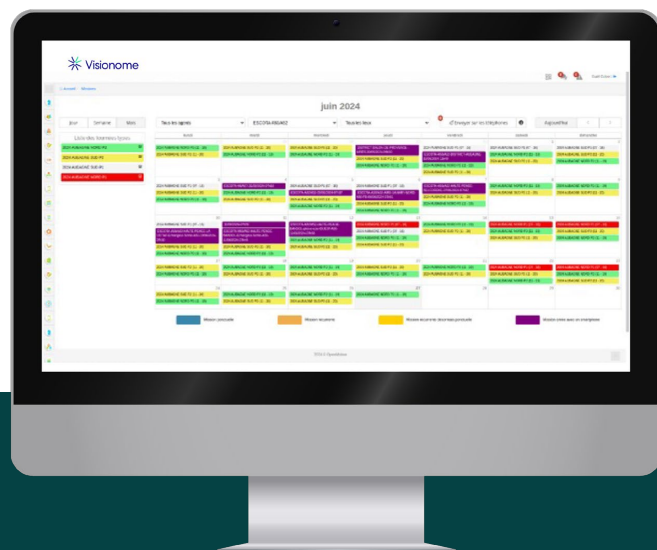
Visionome

juin 2024

Jour | Semaine | Mois

Tous les agents

ESCO/M-R60462

Toutes lieux

Envoyer sur les téléphones

Aujourd'hui

lundi | mardi | mercredi | jeudi | vendredi | samedi | dimanche

Mission planifiée

Mission récurrente

Mission récurrente désormais ponctuelle

Mission créée avec un enregistrement